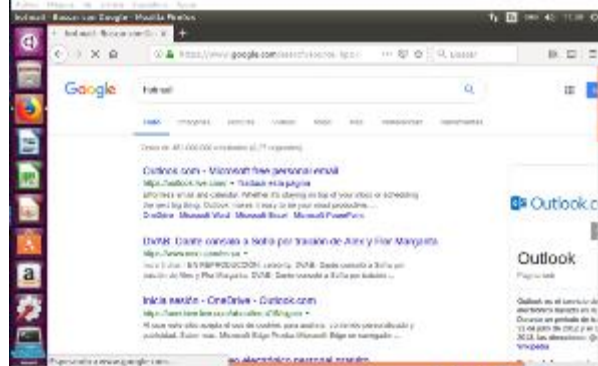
hotmail - Buscar con Google - Mozilla Firefox

hotmail - Buscar con Go... ×

https://www.google.com/search?client=ubuntu...

Google

hotmail

Outlook.com - Microsoft free personal email

https://outlook.live.com

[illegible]

OneDrive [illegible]

DVNB: Cuatro consejo a Sofía por traición de Ares y Flor Margarita

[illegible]

Inicia sesión - OneDrive - Outlook.com

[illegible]

Outlook.c

Outlook

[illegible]